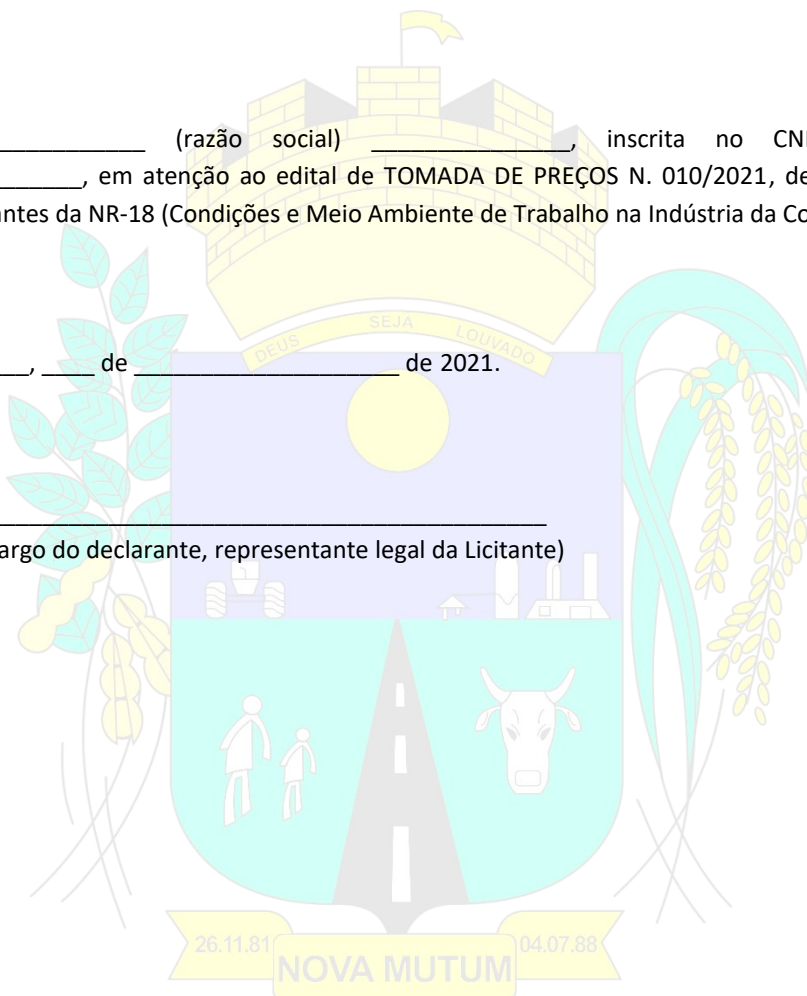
___________ (razão social) _______________, inscrita no CN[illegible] ______, em atenção ao edital de TOMADA DE PREÇOS N. 010/2021, de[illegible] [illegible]ntes da NR-18 (Condições e Meio Ambiente de Trabalho na Indústria da Co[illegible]

___, ____ de ___________________ de 2021.

_____________________________________________
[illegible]argo do declarante, representante legal da Licitante)

SEJA
DEUS LOUVADO

26.11.81 NOVA MUTUM 04.07.88